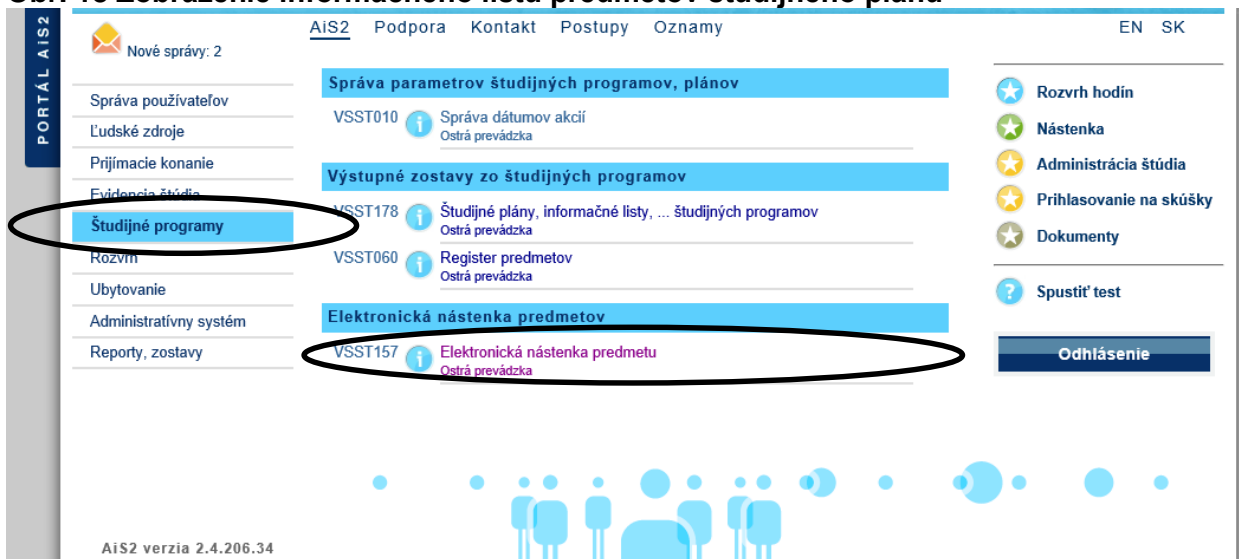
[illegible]

PORTÁL AiS2

Nové správy: 2

AiS2 Podpora Kontakt Postupy Oznamy

EN SK

Správa používateľov
Ľudské zdroje
Prijímacie konanie
Evidencia štúdia
Študijné programy
Rozvrh
Ubytovanie
Administratívny systém
Reporty, zostavy

Správa parametrov študijných programov, plánov

VSST010 Správa dátumov akcií
Ostrá prevádzka

Výstupné zostavy zo študijných programov

VSST178 Študijné plány, informačné listy, ... študijných programov
Ostrá prevádzka

VSST060 Register predmetov
Ostrá prevádzka

Elektronická nástenka predmetov

VSST157 Elektronická nástenka predmetu
Ostrá prevádzka

Rozvrh hodín
Nástenka
Administrácia štúdia
Prihlasovanie na skúšky
Dokumenty

Spustiť test

Odhlásenie

AiS2 verzia 2.4.206.34